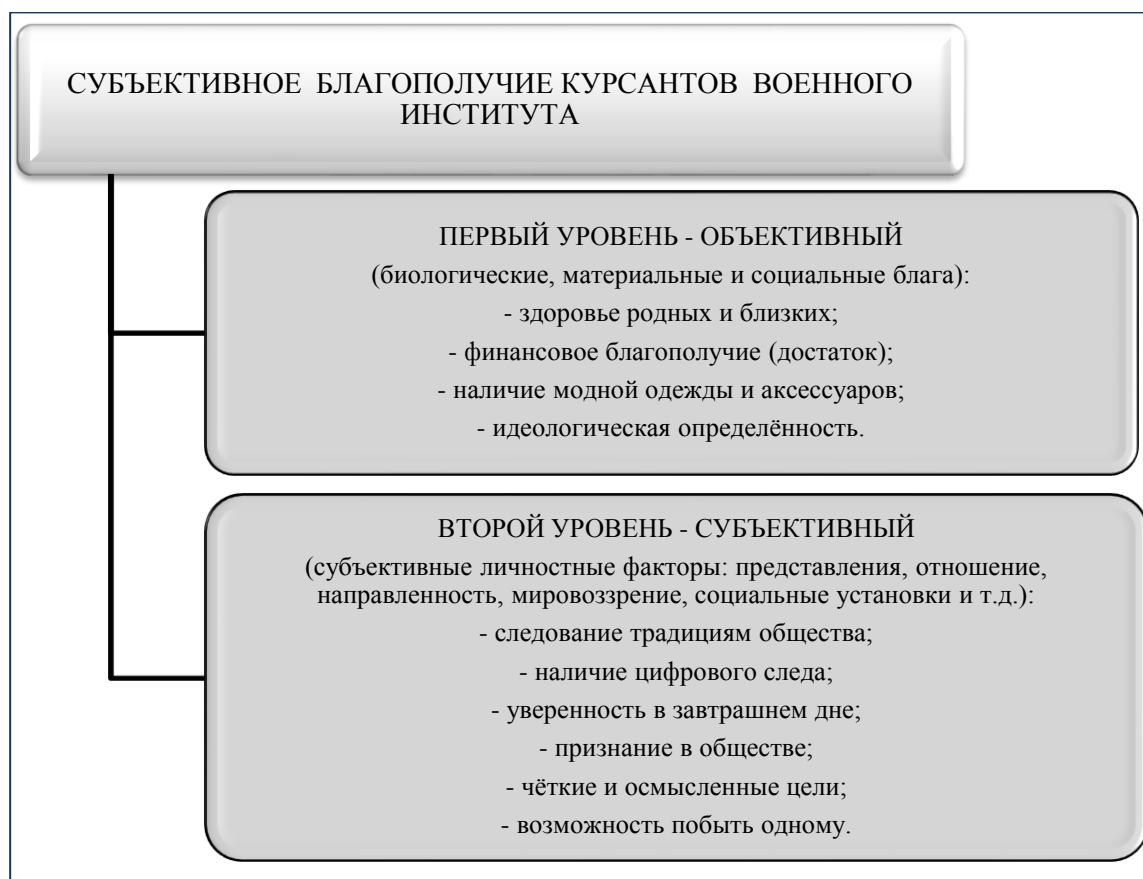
СУБЪЕКТИВНОЕ БЛАГОПОЛУЧИЕ КУРСАНТОВ ВОЕННОГО ИНСТИТУТА

ПЕРВЫЙ УРОВЕНЬ - ОБЪЕКТИВНЫЙ
(биологические, материальные и социальные блага):
- здоровье родных и близких;
- финансовое благополучие (достаток);
- наличие модной одежды и аксессуаров;
- идеологическая определённость.

ВТОРОЙ УРОВЕНЬ - СУБЪЕКТИВНЫЙ
(субъективные личностные факторы: представления, отношение, направленность, мировоззрение, социальные установки и т.д.):
- следование традициям общества;
- наличие цифрового следа;
- уверенность в завтрашнем дне;
- признание в обществе;
- чёткие и осмысленные цели;
- возможность побыть одному.